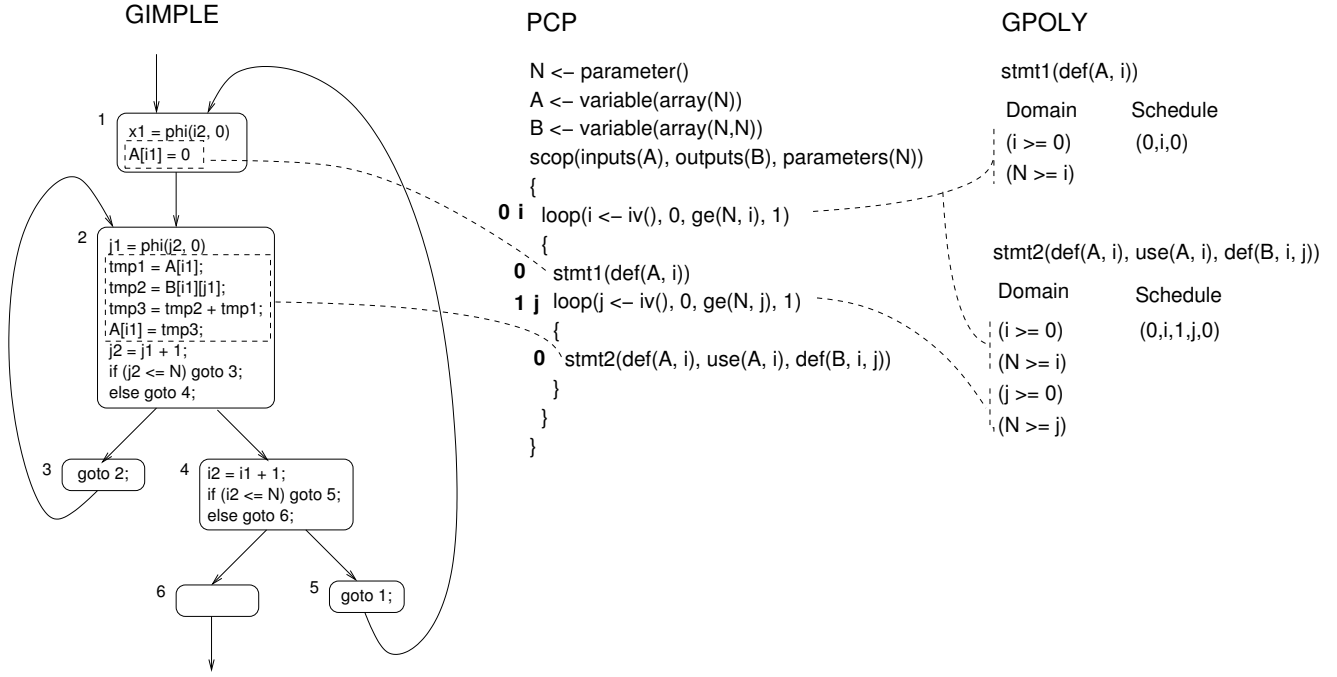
GIMPLE

1
x1 = phi(i2, 0)
A[i1] = 0

2
j1 = phi(j2, 0)
tmp1 = A[i1];
tmp2 = B[i1][j1];
tmp3 = tmp2 + tmp1;
A[i1] = tmp3;
j2 = j1 + 1;
if (j2 <= N) goto 3;
else goto 4;

3
goto 2;

4
i2 = i1 + 1;
if (i2 <= N) goto 5;
else goto 6;

6

5
goto 1;

PCP

N <– parameter()
A <– variable(array(N))
B <– variable(array(N,N))
scop(inputs(A), outputs(B), parameters(N))
{
0 i loop(i <– iv(), 0, ge(N, i), 1)
{
0 stmt1(def(A, i))
1 j loop(j <– iv(), 0, ge(N, j), 1)
{
0 stmt2(def(A, i), use(A, i), def(B, i, j))
}
}
}

GPOLY

stmt1(def(A, i))

| Domain | Schedule |
|---|---|
| (i >= 0) | (0,i,0) |
| (N >= i) | |

stmt2(def(A, i), use(A, i), def(B, i, j))

| Domain | Schedule |
|---|---|
| (i >= 0) | (0,i,1,j,0) |
| (N >= i) | |
| (j >= 0) | |
| (N >= j) | |